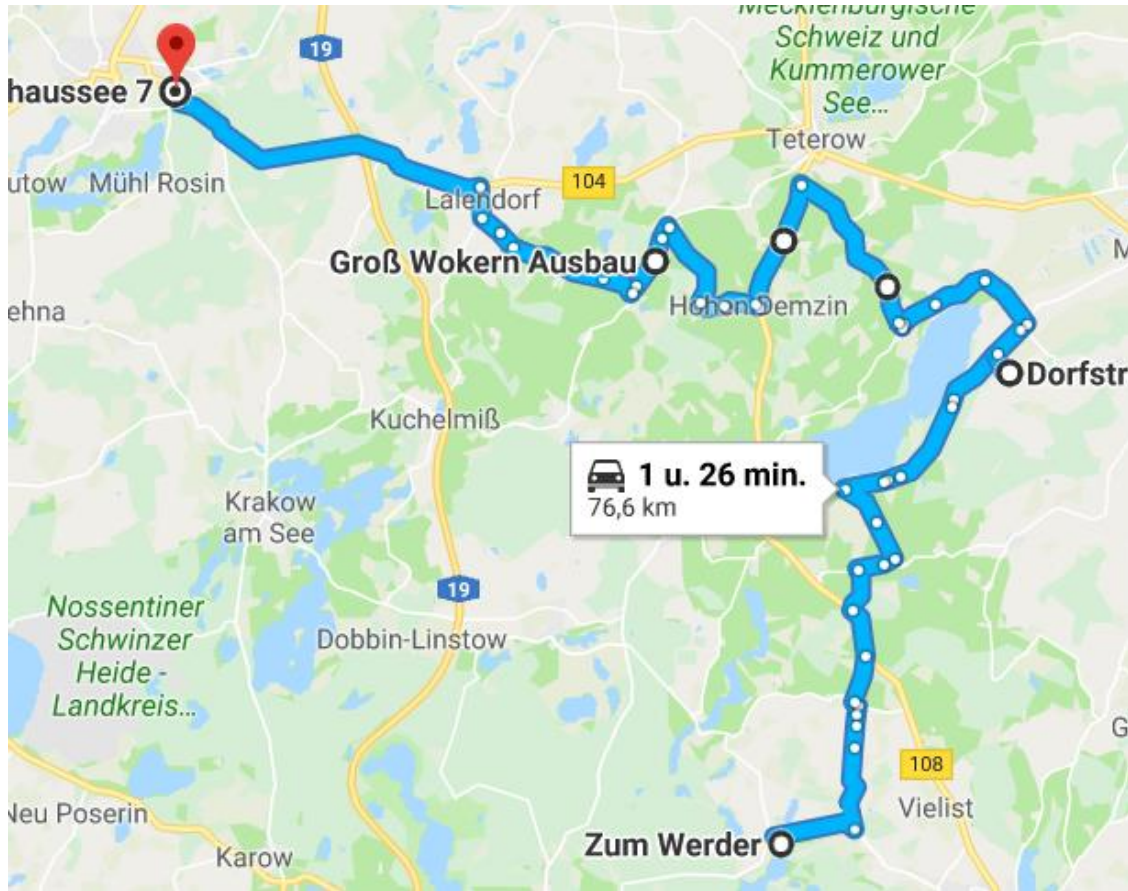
Mecklenburgische Schweiz und Kummerower See

haussee 7

19

Teterow

utow Mühl Rosin

104

Lalendorf

Groß Wokern Ausbau

Hohen Demzin

M

ehna

Dorfstr

Kuchelmiß

1 u. 26 min.
76,6 km

Krakow am See

19

Nossentiner Schwinzer Heide - Landkreis...

Dobbin-Linstow

G

108

Vielist

Neu Poserin

Zum Werder

Karow